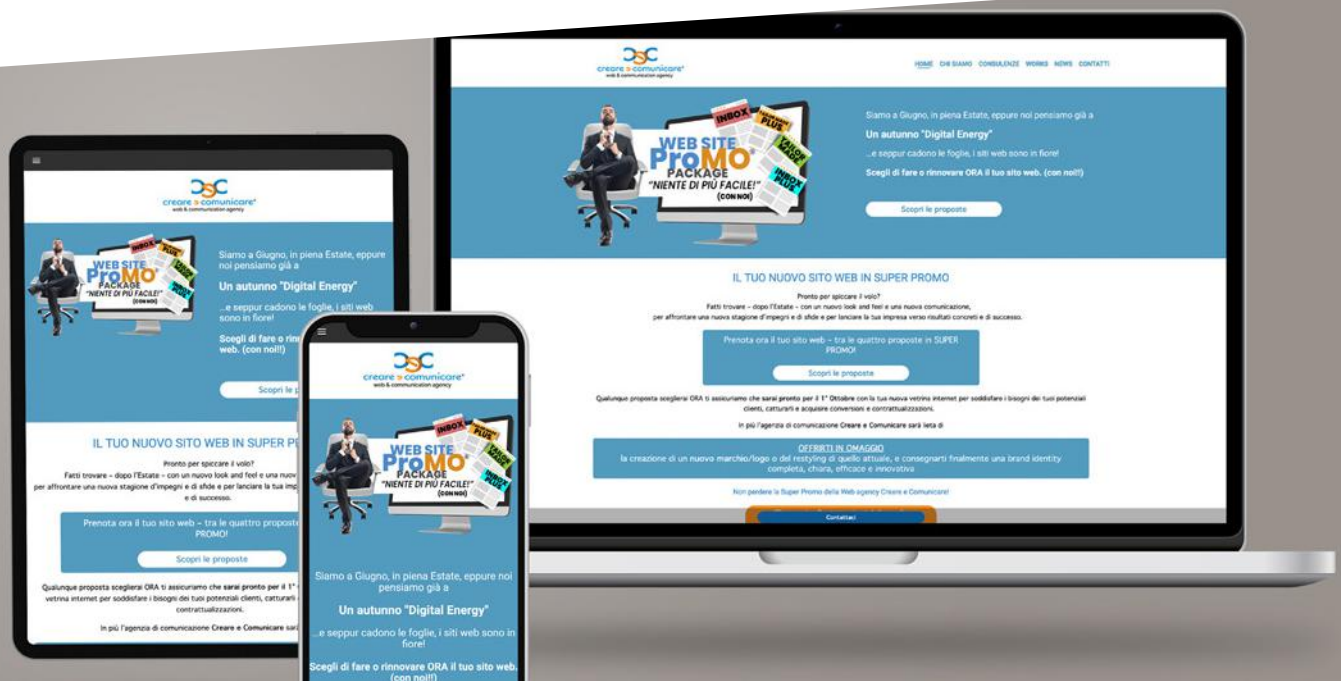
creare e comunicare
web & communication agency

HOME CHI SIAMO CONSULENZE WORKS NEWS CONTATTI

INBOX
PLUS
WEB SITE
ProMO
PACKAGE
"NIENTE DI PIÙ FACILE!"
(CON NOI)

Siamo a Giugno, in piena Estate, eppure noi pensiamo già a

Un autunno "Digital Energy"

...e seppur cadono le foglie, i siti web sono in fiore!

Scegli di fare o rinnovare ORA il tuo sito web. (con noi!!)

Scopri le proposte

IL TUO NUOVO SITO WEB IN SUPER PROMO

Pronto per spiccare il volo?
Fatti trovare - dopo l'Estate - con un nuovo look and feel e una nuova comunicazione, per affrontare una nuova stagione d'impegni e di sfide e per lanciare la tua impresa verso risultati concreti e di successo.

Prenota ora il tuo sito web - tra le quattro proposte in SUPER PROMO!

Scopri le proposte

Qualunque proposta sceglierai ORA ti assicuriamo che sarai pronto per il 1° Ottobre con la tua nuova vetrina internet per soddisfare i bisogni dei tuoi potenziali clienti, catturarli e acquisire conversioni e contrattualizzazioni.

In più l'agenzia di comunicazione Creare e Comunicare sarà lieta di

OFFRIRTI IN OMAGGIO
la creazione di un nuovo marchio/logo o del restyling di quello attuale, e consegnarti finalmente una brand identity completa, chiara, efficace e innovativa

Non perdere la Super Promo della Web agency Creare e Comunicare!

Contattaci

creare e comunicare
web & communication agency

Siamo a Giugno, in piena Estate, eppure noi pensiamo già a

Un autunno "Digital Energy"

...e seppur cadono le foglie, i siti web sono in fiore!

Scegli di fare o rinn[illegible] web. (con noi!!)

Scopri le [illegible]

IL TUO NUOVO SITO WEB IN SUPER P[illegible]

Pronto per spiccare il volo?
Fatti trovare - dopo l'Estate - con un nuovo look and feel e una nuov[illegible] per affrontare una nuova stagione d'impegni e di sfide e per lanciare la tua imp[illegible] e di successo.

Prenota ora il tuo sito web - tra le quattro propost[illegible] PROMO!

Scopri le proposte

Qualunque proposta sceglierai ORA ti assicuriamo che sarai pronto per il 1° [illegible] vetrina internet per soddisfare i bisogni dei tuoi potenziali clienti, catturarli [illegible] contrattualizzazioni.

In più l'agenzia di comunicazione Creare e Comunicare sar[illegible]

creare e comunicare
web & communication agency

Siamo a Giugno, in piena Estate, eppure noi pensiamo già a

Un autunno "Digital Energy"

...e seppur cadono le foglie, i siti web sono in fiore!

Scegli di fare o rinnovare ORA il tuo sito web. (con noi!!)